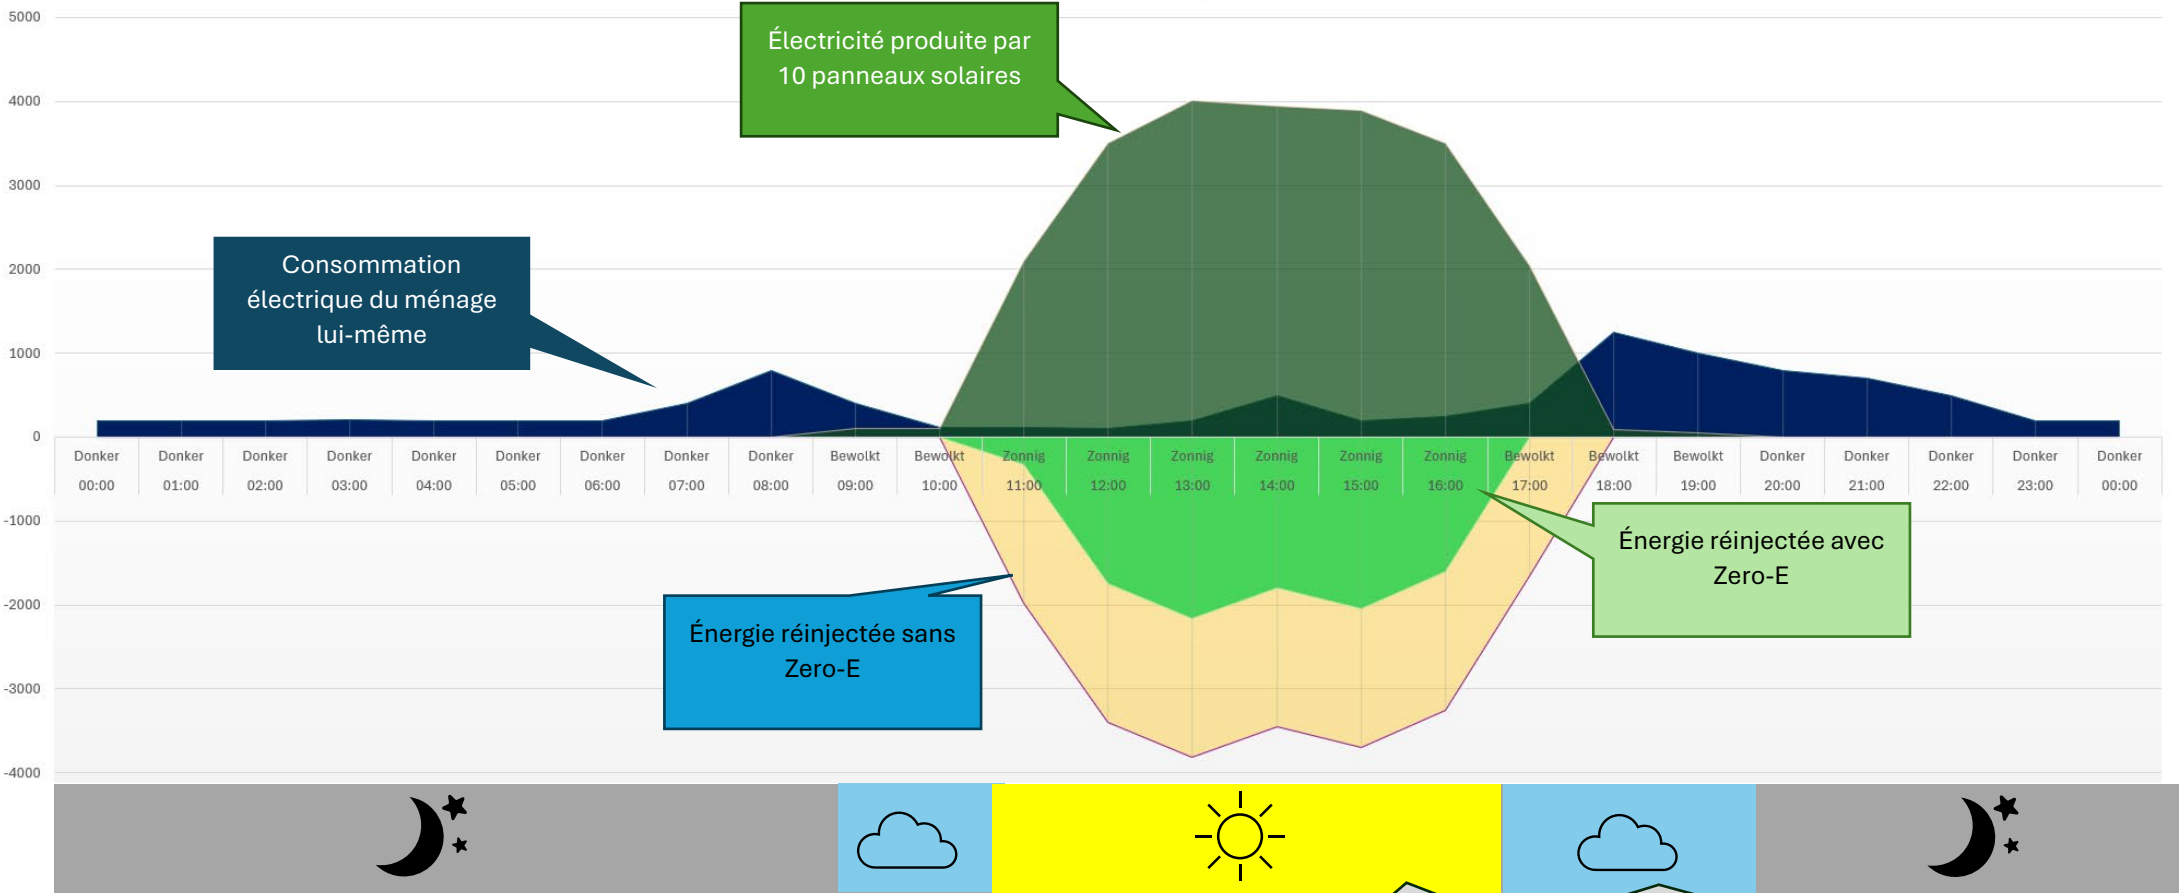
5000
4000
3000
2000
1000
0
-1000
-2000
-3000
-4000

Électricité produite par 10 panneaux solaires

Consommation électrique du ménage lui-même

| Donker | Donker | Donker | Donker | Donker | Donker | Donker | Donker | Donker | Bewolkt | Bewolkt | Zonnig | Zonnig | Zonnig | Zonnig | Zonnig | Zonnig | Bewolkt | Bewolkt | Bewolkt | Donker | Donker | Donker | Donker | Donker |
|---|---|---|---|---|---|---|---|---|---|---|---|---|---|---|---|---|---|---|---|---|---|---|---|---|
| 00:00 | 01:00 | 02:00 | 03:00 | 04:00 | 05:00 | 06:00 | 07:00 | 08:00 | 09:00 | 10:00 | 11:00 | 12:00 | 13:00 | 14:00 | 15:00 | 16:00 | 17:00 | 18:00 | 19:00 | 20:00 | 21:00 | 22:00 | 23:00 | 00:00 |

Énergie réinjectée avec Zero-E

Énergie réinjectée sans Zero-E